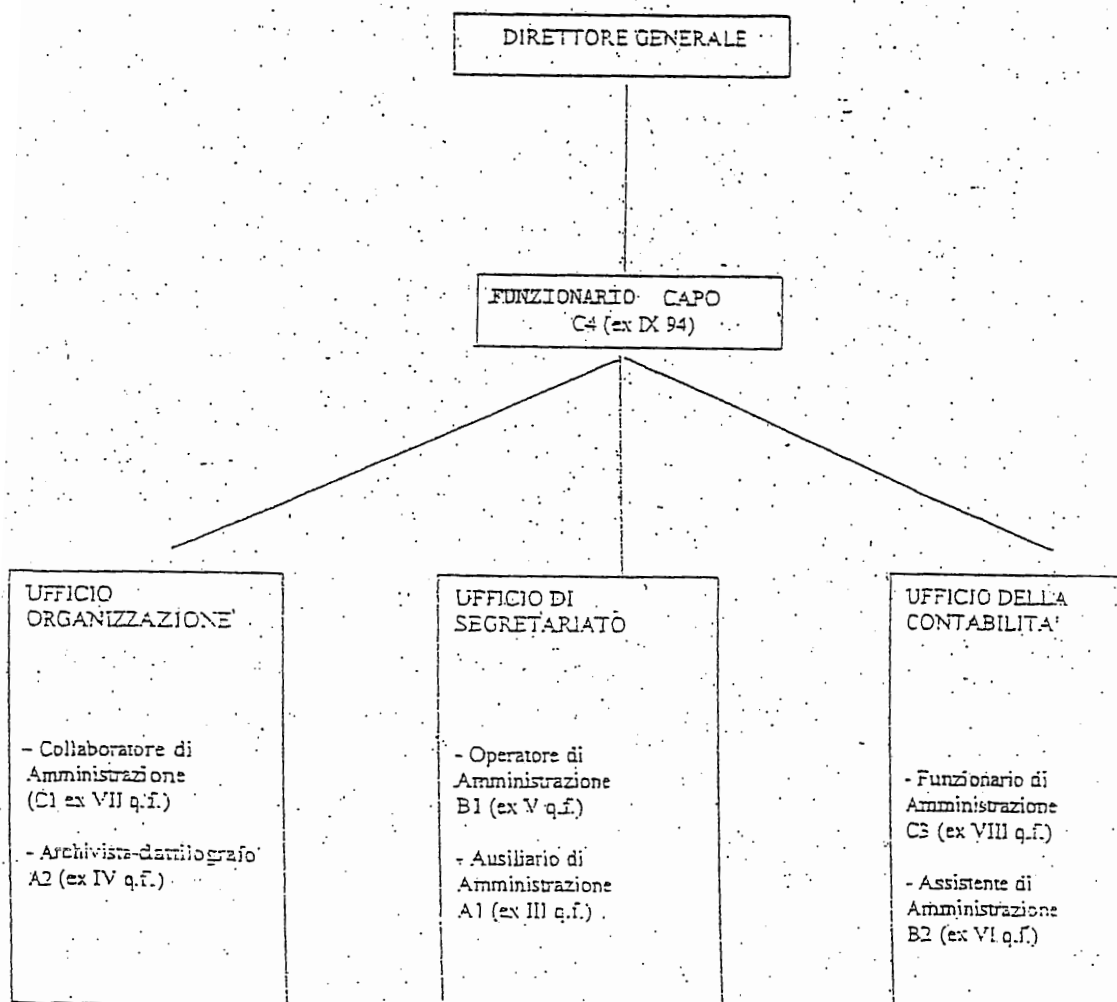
DIRETTORE GENERALE

FUNZIONARIO CAPO
C4 (ex IX 94)

UFFICIO ORGANIZZAZIONE

- Collaboratore di Amministrazione (C1 ex VII q.f.)

- Archivista-dattilografo A2 (ex IV q.f.)

UFFICIO DI SEGRETARIATO

- Operatore di Amministrazione B1 (ex V q.f.)

- Ausiliario di Amministrazione A1 (ex III q.f.)

UFFICIO DELLA CONTABILITA'

- Funzionario di Amministrazione C3 (ex VIII q.f.)

- Assistente di Amministrazione B2 (ex VI q.f.)